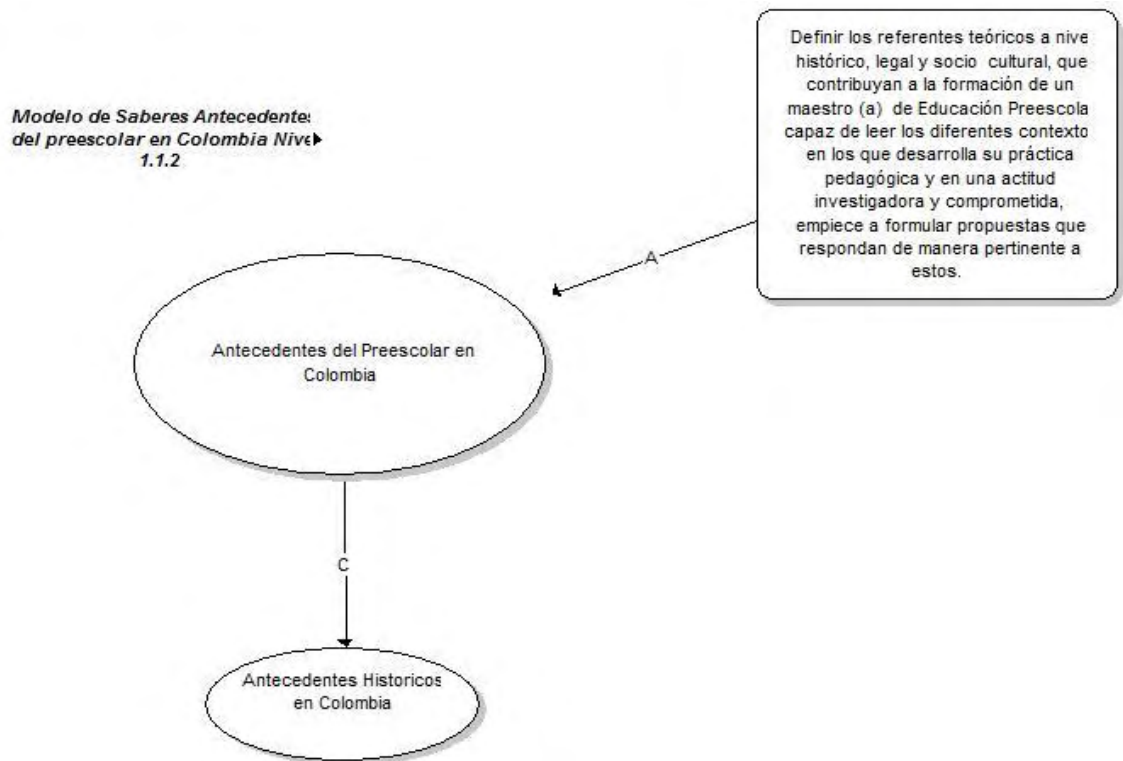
Modelo de Saberes Antecedente del preescolar en Colombia Nive 1.1.2

Definir los referentes teóricos a nive histórico, legal y socio cultural, que contribuyan a la formación de un maestro (a) de Educación Preescola capaz de leer los diferentes contexto en los que desarrolla su práctica pedagógica y en una actitud investigadora y comprometida, empiece a formular propuestas que respondan de manera pertinente a estos.

A

Antecedentes del Preescolar en Colombia

C

Antecedentes Historicos en Colombia